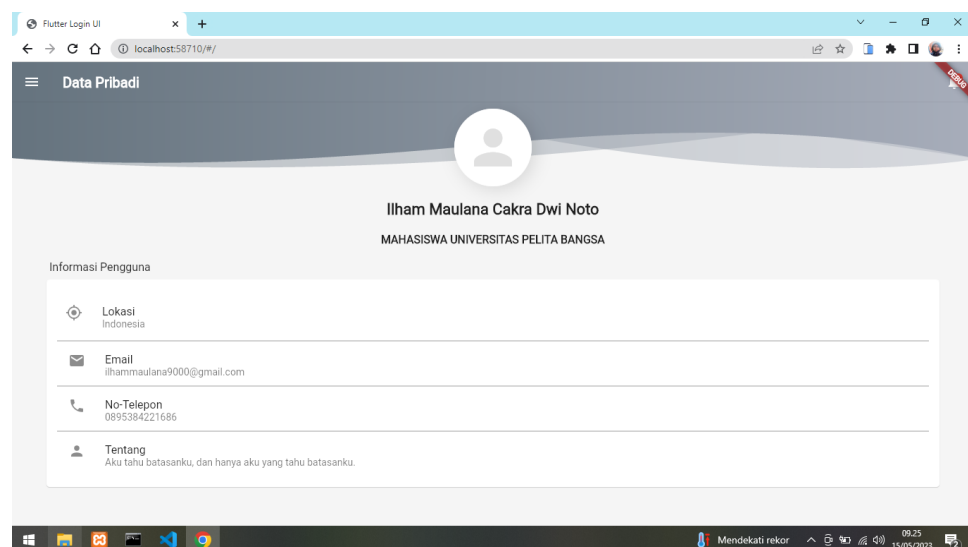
Flutter Login UI

localhost:58710/#/

Data Pribadi

DEBUG

Ilham Maulana Cakra Dwi Noto

MAHASISWA UNIVERSITAS PELITA BANGSA

Informasi Pengguna

Lokasi
Indonesia

Email
ilhammaulana9000@gmail.com

No-Telepon
0895384221686

Tentang
Aku tahu batasanku, dan hanya aku yang tahu batasanku.

Mendekati rekor

09.25
15/05/2023